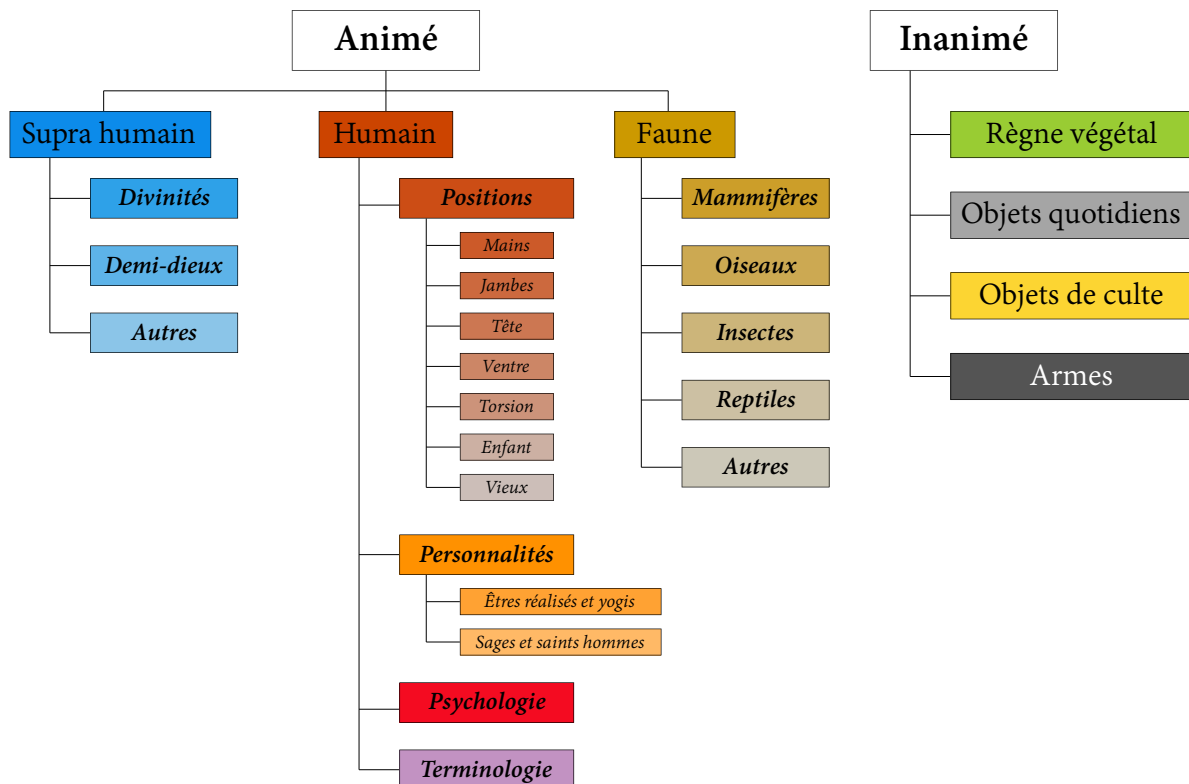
Animé

Supra humain
Divinités
Demi-dieux
Autres

Humain
Positions
Mains
Jambes
Tête
Ventre
Torsion
Enfant
Vieux
Personnalités
Êtres réalisés et yogis
Sages et saints hommes
Psychologie
Terminologie

Faune
Mammifères
Oiseaux
Insectes
Reptiles
Autres

Inanimé
Règne végétal
Objets quotidiens
Objets de culte
Armes